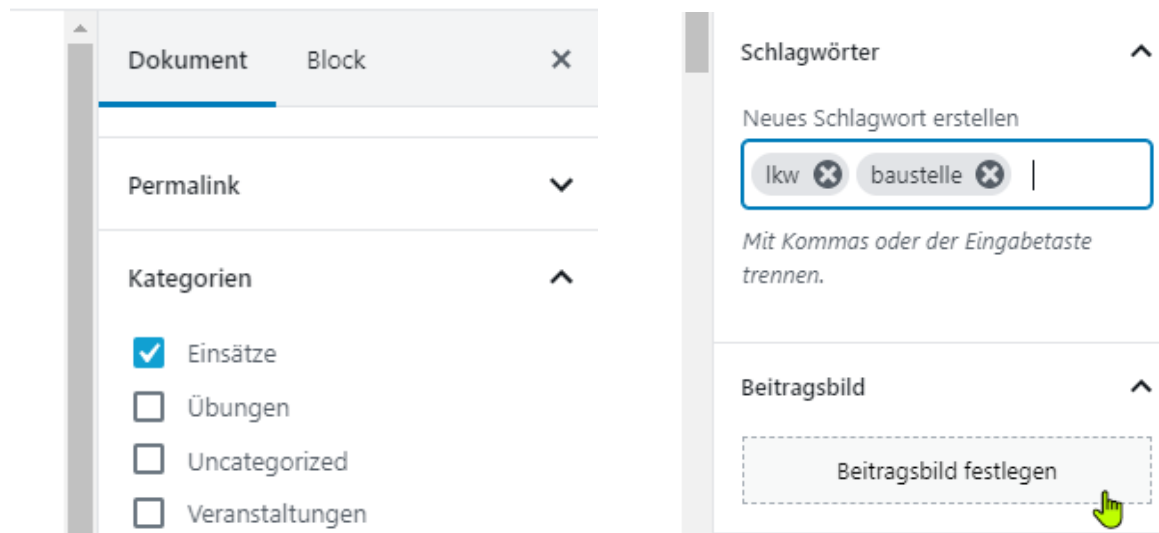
Dokument Block ×

Permalink

Kategorien

Einsätze

Übungen

Uncategorized

Veranstaltungen

Schlagwörter

Neues Schlagwort erstellen

lkw baustelle

Mit Kommas oder der Eingabetaste trennen.

Beitragsbild

Beitragsbild festlegen